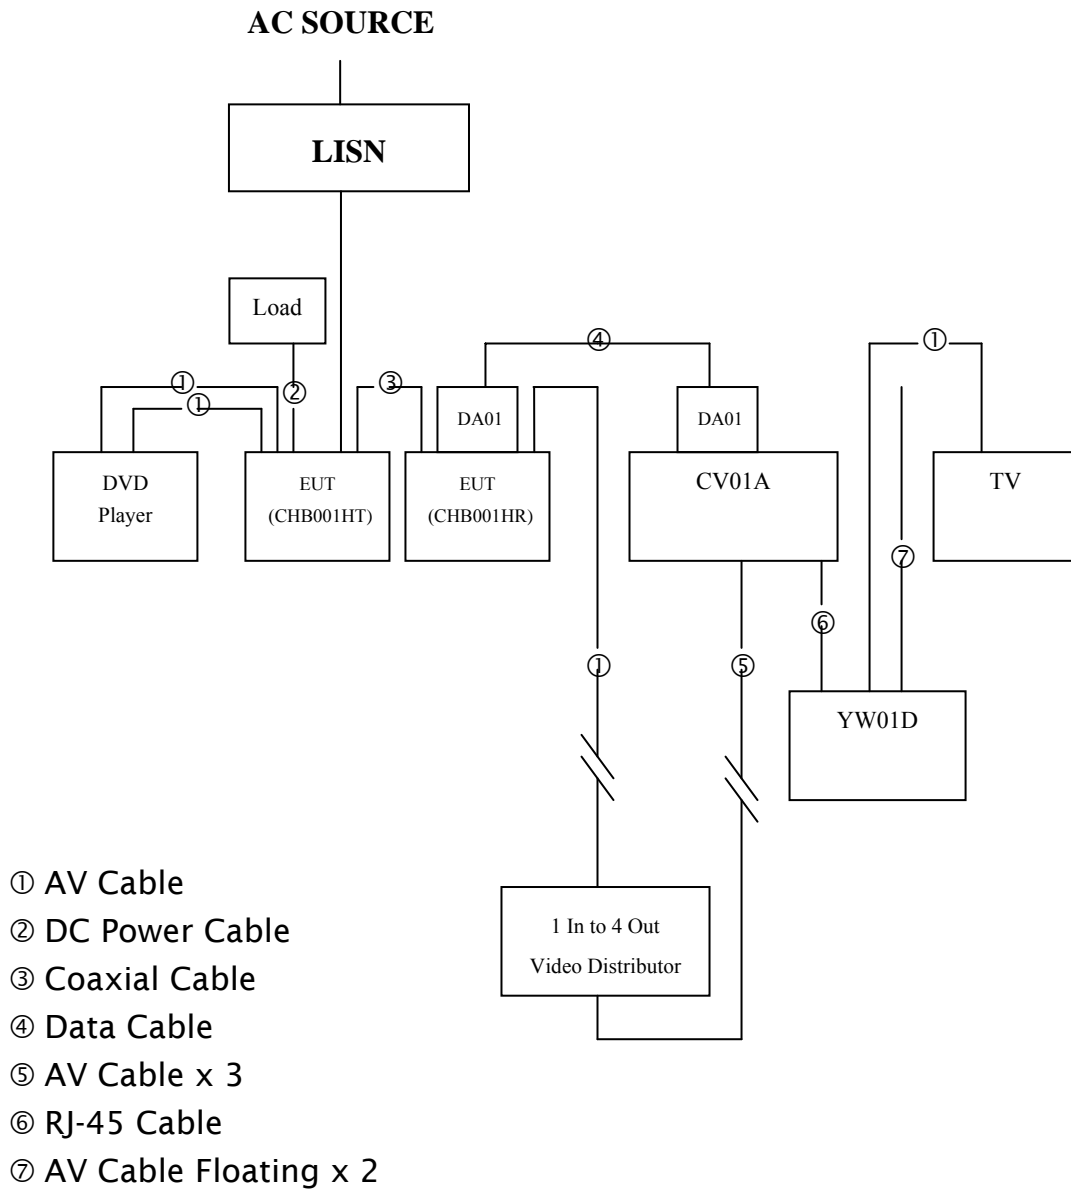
AC SOURCE

LISN

Load

①
①
②
③
④
①

DA01
DA01

DVD Player

EUT (CHB001HT)

EUT (CHB001HR)

CV01A

TV

⑦
⑥
①
⑤

YW01D

1 In to 4 Out
Video Distributor

① AV Cable
② DC Power Cable
③ Coaxial Cable
④ Data Cable
⑤ AV Cable x 3
⑥ RJ-45 Cable
⑦ AV Cable Floating x 2